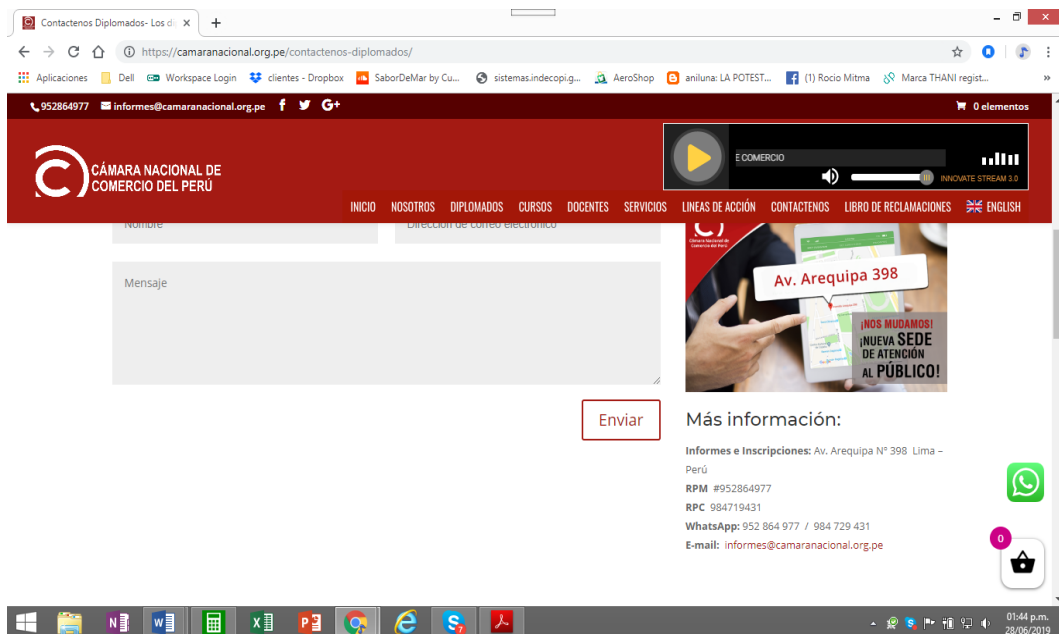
Contactenos Diplomados- Los d ×

https://camaranacional.org.pe/contactenos-diplomados/

Aplicaciones Dell Workspace Login clientes - Dropbox SaborDeMar by Cu... sistemas.indecopi.g... AeroShop aniluna: LA POTEST... (1) Rocio Mitma Marca THANI regist...

952864977 informes@camaranacional.org.pe

0 elementos

CÁMARA NACIONAL DE COMERCIO DEL PERÚ

E COMERCIO

INNOVATE STREAM 3.0

INICIO NOSOTROS DIPLOMADOS CURSOS DOCENTES SERVICIOS LINEAS DE ACCIÓN CONTACTENOS LIBRO DE RECLAMACIONES ENGLISH

Nombre

Dirección de correo electrónico

Mensaje

Enviar

Cámara Nacional de Comercio del Perú

Av. Arequipa 398

¡NOS MUDAMOS! ¡NUEVA SEDE DE ATENCIÓN AL PÚBLICO!

Más información:

Informes e Inscripciones: Av. Arequipa N° 398 Lima – Perú

RPM #952864977

RPC 984719431

WhatsApp: 952 864 977 / 984 729 431

E-mail: informes@camaranacional.org.pe

0

01:44 p.m. 28/06/2019